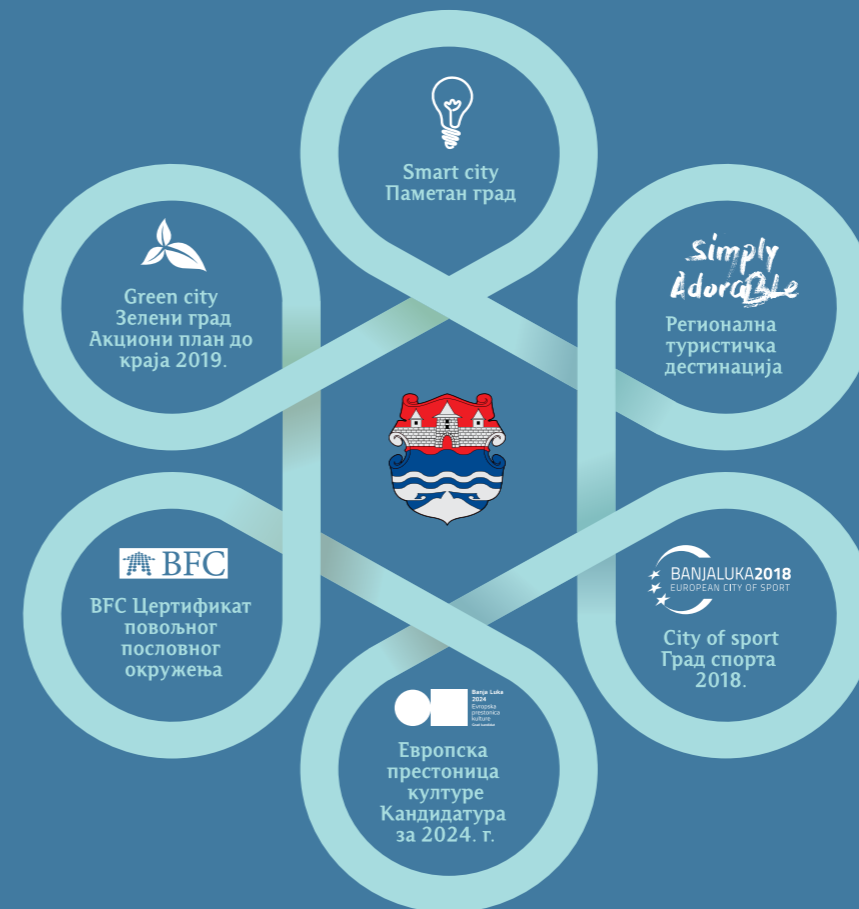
Smart city
Паметан град

Simply
AdoraBLe
Регионална
туристичка
дестинација

Green city
Зелени град
Акциони план до
краја 2019.

BFC
BFC Цертификат
повољног
пословног
окружења

BANJALUKA2018
EUROPEAN CITY OF SPORT
City of sport
Град спорта
2018.

Banja Luka
2024
Evropska
prestonica
kulture
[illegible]
Европска
престоница
културе
Кандидатура
за 2024. г.